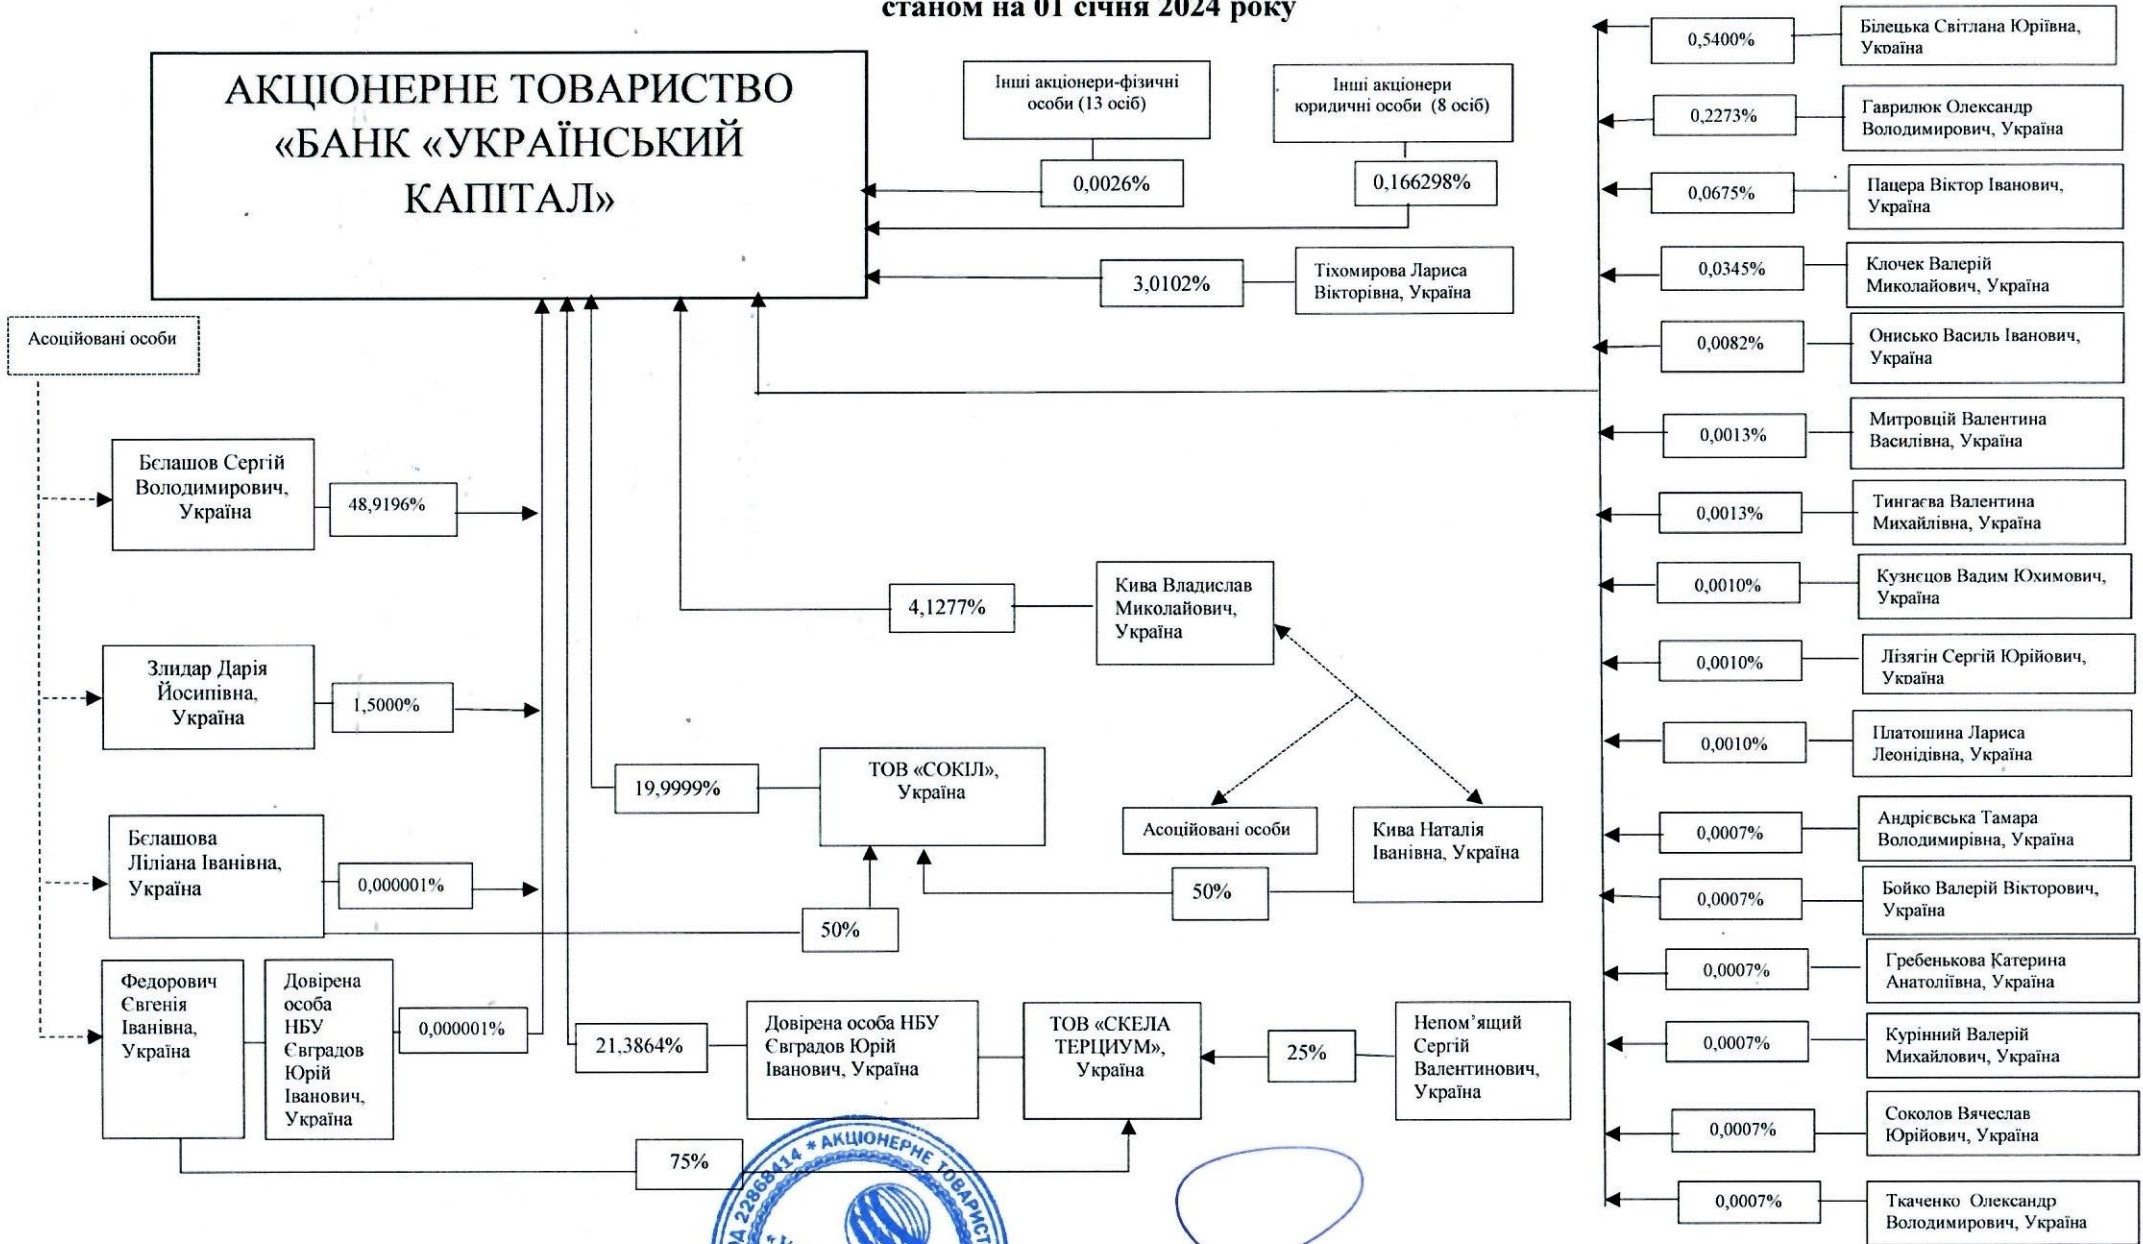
станом на 01 січня 2024 року

АКЦІОНЕРНЕ ТОВАРИСТВО «БАНК «УКРАЇНСЬКИЙ КАПІТАЛ»

Інші акціонери-фізичні особи (13 осіб)

0,0026%

Інші акціонери юридичні особи (8 осіб)

0,166298%

3,0102%

Тіхомирова Лариса Вікторівна, Україна

0,5400%

Білецька Світлана Юріївна, Україна

0,2273%

Гаврилюк Олександр Володимирович, Україна

0,0675%

Пацера Віктор Іванович, Україна

0,0345%

Клочек Валерій Миколайович, Україна

0,0082%

Онисько Василь Іванович, Україна

0,0013%

Митровцій Валентина Василівна, Україна

0,0013%

Тингаєва Валентина Михайлівна, Україна

0,0010%

Кузнєцов Вадим Юхимович, Україна

0,0010%

Лізягін Сергій Юрійович, Україна

0,0010%

Платошина Лариса Леонідівна, Україна

0,0007%

Андрієвська Тамара Володимирівна, Україна

0,0007%

Бойко Валерій Вікторович, Україна

0,0007%

Гребенькова Катерина Анатоліївна, Україна

0,0007%

Курінний Валерій Михайлович, Україна

0,0007%

Соколов Вячеслав Юрійович, Україна

0,0007%

Ткаченко Олександр Володимирович, Україна

Асоційовані особи

Бєлашов Сергій Володимирович, Україна

48,9196%

4,1277%

Кива Владислав Миколайович, Україна

Злидар Дарія Йосипівна, Україна

1,5000%

19,9999%

ТОВ «СОКІЛ», Україна

Асоційовані особи

Кива Наталія Іванівна, Україна

Бєлашова Ліліана Іванівна, Україна

0,000001%

50%

50%

Федорович Євгенія Іванівна, Україна

Довірена особа НБУ Євградов Юрій Іванович, Україна

0,000001%

21,3864%

Довірена особа НБУ Євградов Юрій Іванович, Україна

ТОВ «СКЕЛА ТЕРЦИУМ», Україна

25%

Непом'ящий Сергій Валентинович, Україна

75%

22868414 * АКЦІОНЕРНЕ ТОВАРИСТ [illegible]